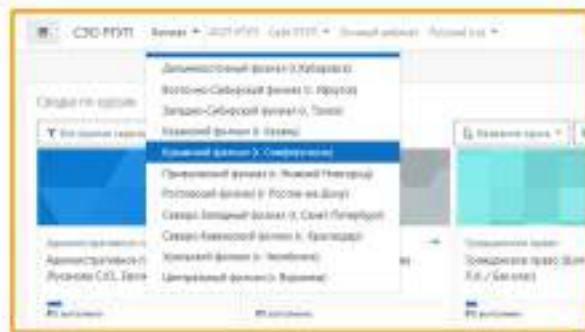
СЭО РГУП Филиал ▾ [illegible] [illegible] ▾ Личный кабинет Русский (ru) ▾

Сводка по курсам

Дальневосточный филиал (г. Хабаровск)
Восточно-Сибирский филиал (г. Иркутск)
Западно-Сибирский филиал (г. Томск)
Казанский филиал (г. Казань)
Крымский филиал (г. Симферополь)
Приволжский филиал (г. Нижний Новгород)
Ростовский филиал (г. Ростов-на-Дону)
Северо-Западный филиал (г. Санкт-Петербург)
Северо-Кавказский филиал (г. Краснодар)
Уральский филиал (г. Челябинск)
Центральный филиал (г. Воронеж)

Административное право
Административное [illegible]
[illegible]

Гражданское право
Гражданское право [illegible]

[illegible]
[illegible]
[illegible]